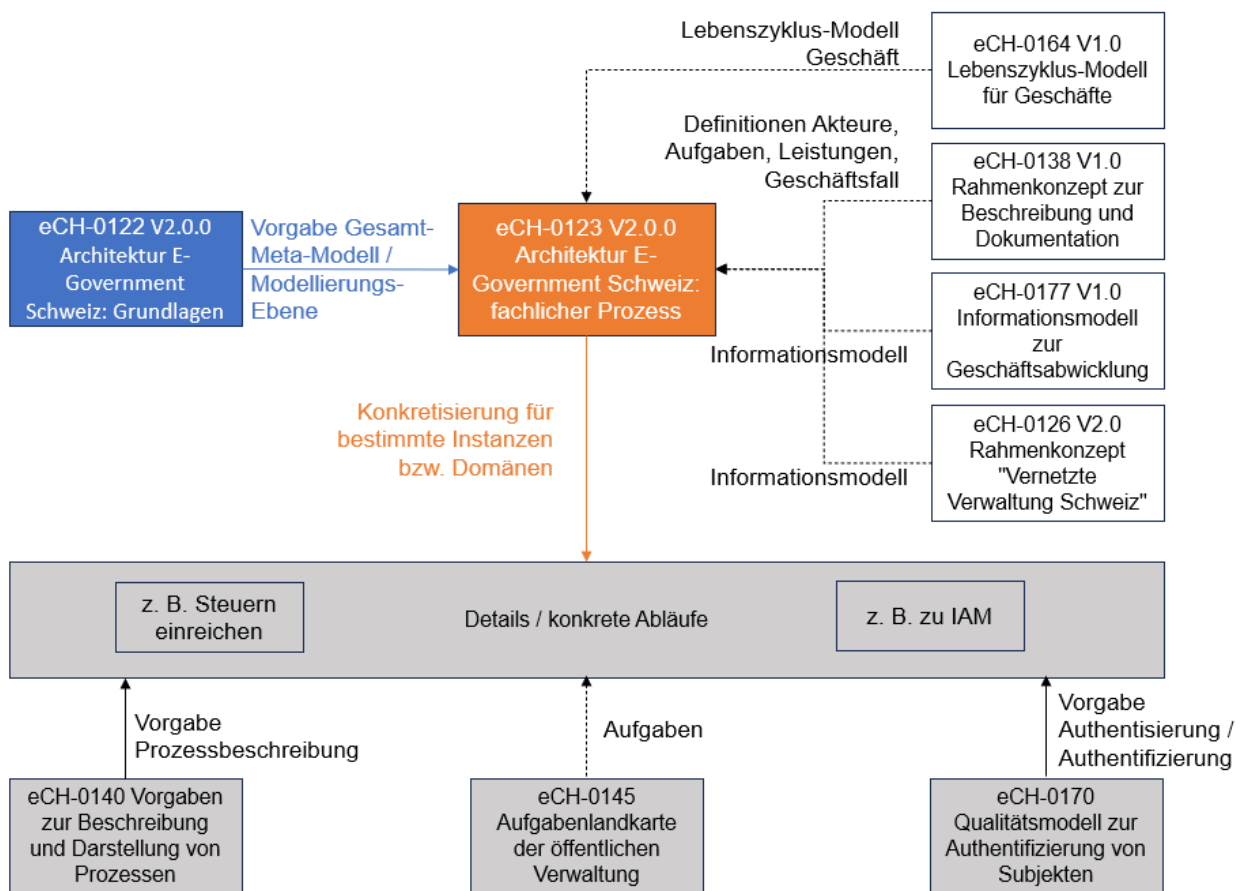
Lebenszyklus-Modell Geschäft

eCH-0164 V1.0 Lebenszyklus-Modell für Geschäfte

Definitionen Akteure, Aufgaben, Leistungen, Geschäftsfall

eCH-0138 V1.0 Rahmenkonzept zur Beschreibung und Dokumentation

eCH-0122 V2.0.0 Architektur E-Government Schweiz: Grundlagen

Vorgabe Gesamt-Meta-Modell / Modellierungs-Ebene

eCH-0123 V2.0.0 Architektur E-Government Schweiz: fachlicher Prozess

eCH-0177 V1.0 Informationsmodell zur Geschäftsabwicklung

Informationsmodell

Konkretisierung für bestimmte Instanzen bzw. Domänen

eCH-0126 V2.0 Rahmenkonzept "Vernetzte Verwaltung Schweiz"

Informationsmodell

z. B. Steuern einreichen

Details / konkrete Abläufe

z. B. zu IAM

Vorgabe Prozessbeschreibung

Aufgaben

Vorgabe Authentisierung / Authentifizierung

eCH-0140 Vorgaben zur Beschreibung und Darstellung von Prozessen

eCH-0145 Aufgabenlandkarte der öffentlichen Verwaltung

eCH-0170 Qualitätsmodell zur Authentifizierung von Subjekten